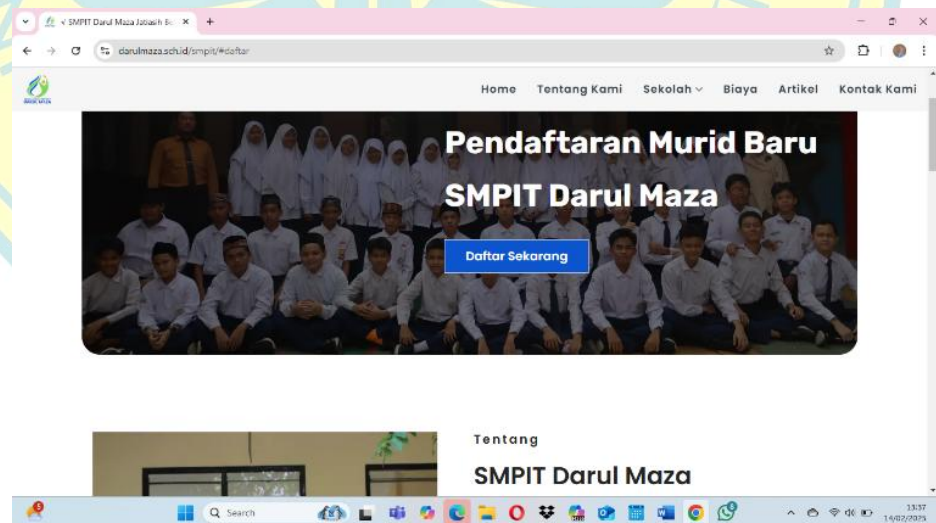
SMPIT Darul Maza Jatiasih Be ×
+
darulmaza.sch.id/smpit/#daftar

Home Tentang Kami Sekolah Biaya Artikel Kontak Kami

Pendaftaran Murid Baru
SMPIT Darul Maza

Daftar Sekarang

Tentang
SMPIT Darul Maza

Search
13:37
14/02/2025